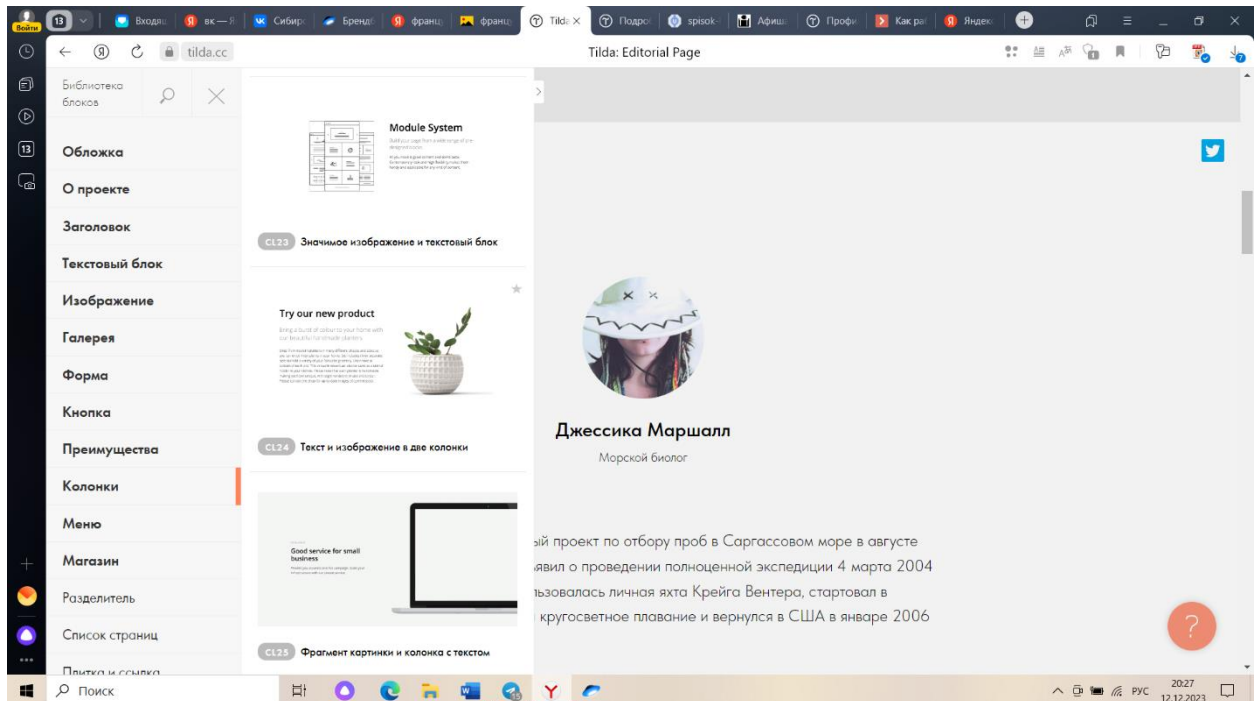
Войти 13 Входящ вк — Я Сибирс Брендб франц франц Tilda × Подроб spisok Афиш Профи Как раб Яндекс

tilda.cc Tilda: Editorial Page

13

Библиотека блоков

Обложка
О проекте
Заголовок
Текстовый блок
Изображение
Галерея
Форма
Кнопка
Преимущества
Колонки
Меню
Магазин
Разделитель
Список страниц
Плитка и ссылка

Module System

CL23 Значимое изображение и текстовый блок

Try our new product

CL24 Текст и изображение в две колонки

Good service for small business

CL25 Фрагмент картинки и колонка с текстом

Джессика Маршалл
Морской биолог

ый проект по отбору проб в Саргассовом море в августе явил о проведении полноценной экспедиции 4 марта 2004 льзовалась личная яхта Крейга Вентера, стартовал в кругосветное плавание и вернулся в США в январе 2006

?

Поиск

РУС 20:27 12.12.2023